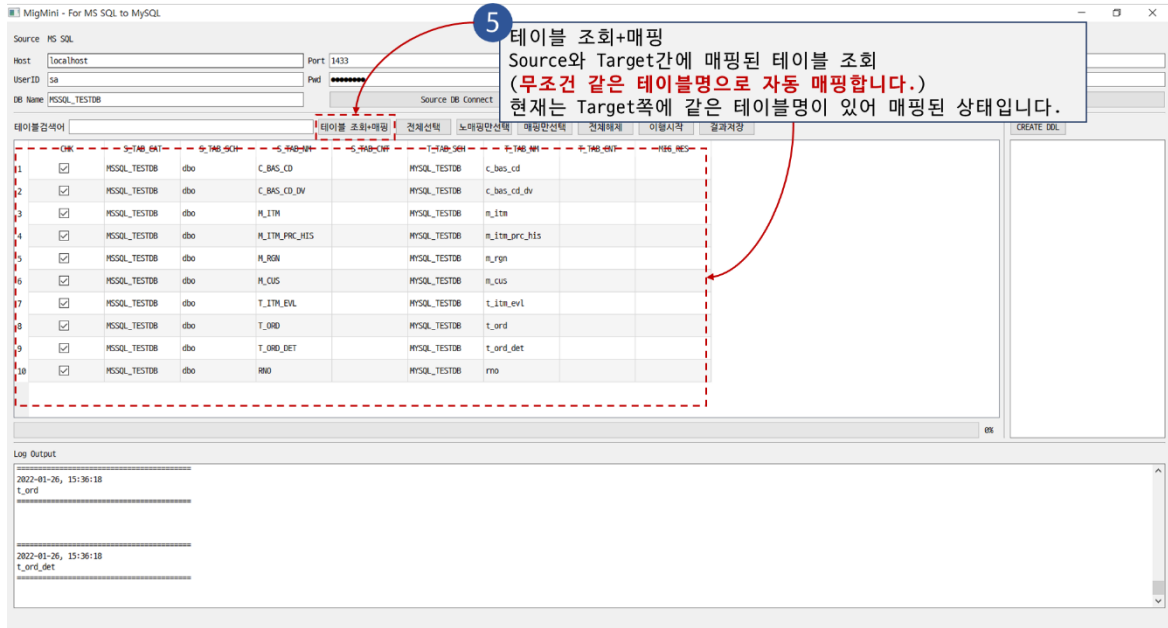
MigMini - For MS SQL to MySQL

Source MS SQL

Host localhost
Port 1433
UserID sa
Pwd ●●●●●●●●
DB Name MSSQL_TESTDB
Source DB Connect

5

테이블 조회+매핑
Source와 Target간에 매핑된 테이블 조회
(무조건 같은 테이블명으로 자동 매핑합니다.)
현재는 Target쪽에 같은 테이블명이 있어 매핑된 상태입니다.

테이블검색어
테이블 조회+매핑
전체선택
노매핑만선택
매핑만선택
전체해제
이행시작
결과저장
CREATE DDL

| | CHK | S_TAB_CAT | S_TAB_SCH | S_TAB_NM | S_TAB_CNT | T_TAB_SCH | T_TAB_NM | T_TAB_CNT | MIG_RES |
|---|---|---|---|---|---|---|---|---|---|
| 1 | ☑ | MSSQL_TESTDB | dbo | C_BAS_CD | | MYSQL_TESTDB | c_bas_cd | | |
| 2 | ☑ | MSSQL_TESTDB | dbo | C_BAS_CD_DV | | MYSQL_TESTDB | c_bas_cd_dv | | |
| 3 | ☑ | MSSQL_TESTDB | dbo | M_ITM | | MYSQL_TESTDB | m_itm | | |
| 4 | ☑ | MSSQL_TESTDB | dbo | M_ITM_PRC_HIS | | MYSQL_TESTDB | m_itm_prc_his | | |
| 5 | ☑ | MSSQL_TESTDB | dbo | M_RGN | | MYSQL_TESTDB | m_rgn | | |
| 6 | ☑ | MSSQL_TESTDB | dbo | M_CUS | | MYSQL_TESTDB | m_cus | | |
| 7 | ☑ | MSSQL_TESTDB | dbo | T_ITM_EVL | | MYSQL_TESTDB | t_itm_evl | | |
| 8 | ☑ | MSSQL_TESTDB | dbo | T_ORD | | MYSQL_TESTDB | t_ord | | |
| 9 | ☑ | MSSQL_TESTDB | dbo | T_ORD_DET | | MYSQL_TESTDB | t_ord_det | | |
| 10 | ☑ | MSSQL_TESTDB | dbo | RNO | | MYSQL_TESTDB | rno | | |

0%

Log Output
========================================
2022-01-26, 15:36:18
t_ord
========================================

========================================
2022-01-26, 15:36:18
t_ord_det
========================================